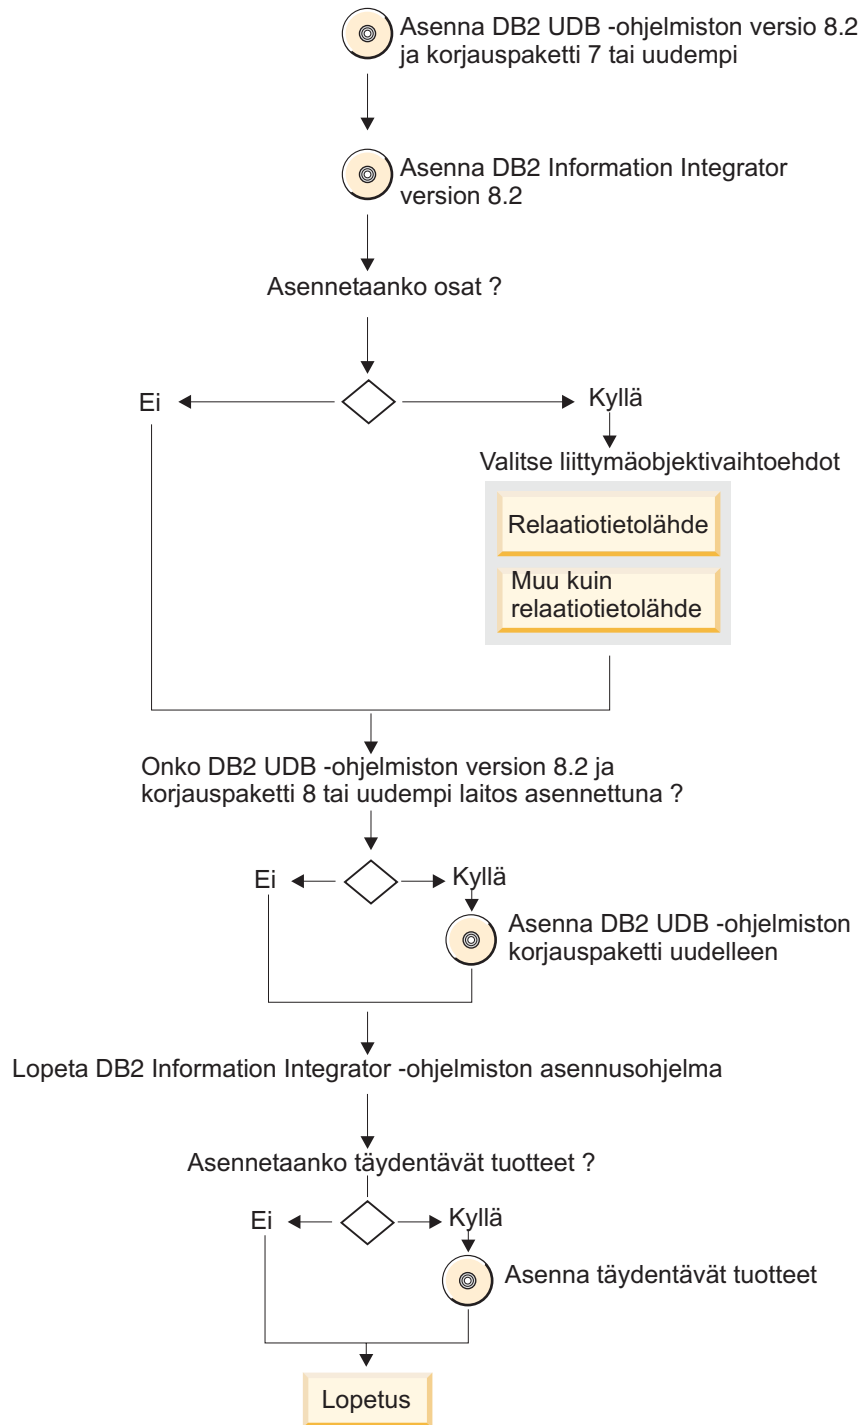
Asenna DB2 UDB -ohjelmiston versio 8.2 ja korjauspaketti 7 tai uudempi

Asenna DB2 Information Integrator version 8.2

Asennetaanko osat ?

Ei

Kyllä

Valitse liittymäobjektivaihtoehdot

Relaatiotietolähde

Muu kuin relaatiotietolähde

Onko DB2 UDB -ohjelmiston version 8.2 ja korjauspaketti 8 tai uudempi laitos asennettuna ?

Ei

Kyllä

Asenna DB2 UDB -ohjelmiston korjauspaketti uudelleen

Lopeta DB2 Information Integrator -ohjelmiston asennusohjelma

Asennetaanko täydentävät tuotteet ?

Ei

Kyllä

Asenna täydentävät tuotteet

Lopetus